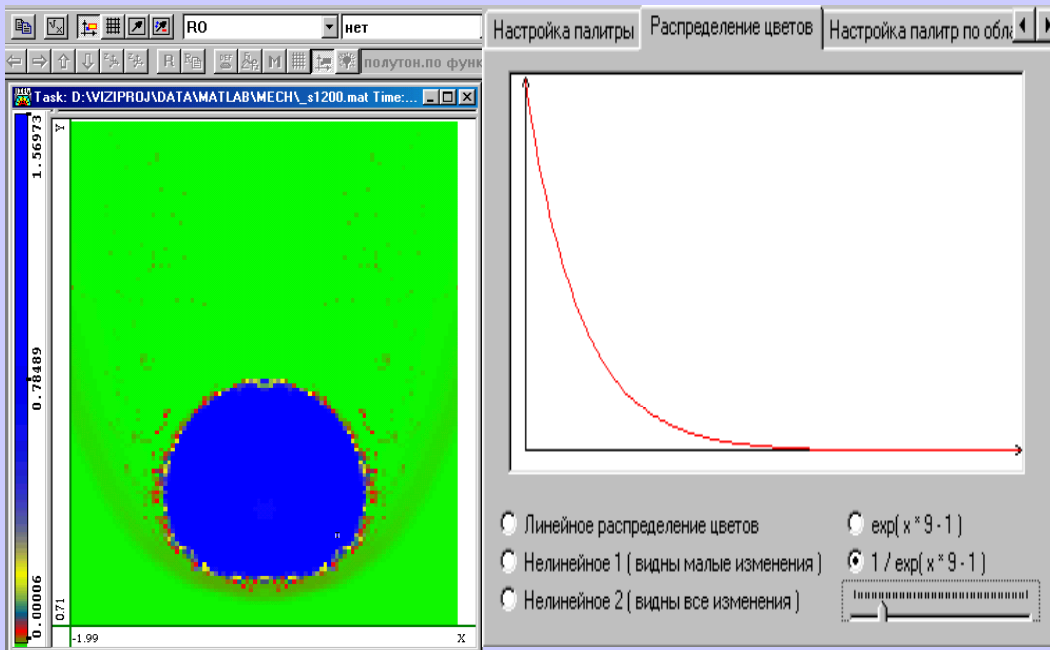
R0
нет
полутон.по функ
Task: D:\VIZIPROJ\DATA\MATLAB\MECH\_s1200.mat Time:...
1.56973
0.78489
0.00006
0.00000
Y
0.71
-1.99
X
Настройка палитры
Распределение цветов
Настройка палитр по обла
Линейное распределение цветов
Нелинейное 1 ( видны малые изменения )
Нелинейное 2 ( видны все изменения )
exp( x * 9 - 1 )
1 / exp( x * 9 - 1 )